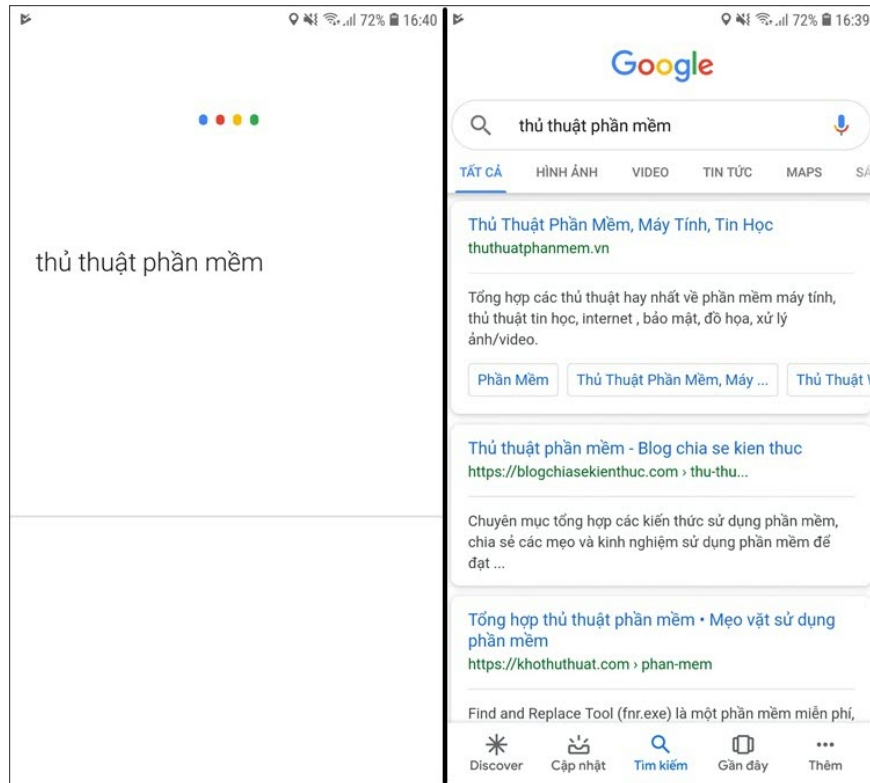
72% 16:40

thủ thuật phần mềm

72% 16:39

Google

thủ thuật phần mềm

TẤT CẢ HÌNH ẢNH VIDEO TIN TỨC MAPS SÁ

Thủ Thuật Phần Mềm, Máy Tính, Tin Học
thuthuatphanmem.vn

Tổng hợp các thủ thuật hay nhất về phần mềm máy tính, thủ thuật tin học, internet , bảo mật, đồ họa, xử lý ảnh/video.

Phần Mềm | Thủ Thuật Phần Mềm, Máy ... | Thủ Thuật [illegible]

Thủ thuật phần mềm - Blog chia se kien thuc
https://blogchiasekienthuc.com › thu-thu...

Chuyên mục tổng hợp các kiến thức sử dụng phần mềm, chia sẻ các mẹo và kinh nghiệm sử dụng phần mềm để đạt ...

Tổng hợp thủ thuật phần mềm • Mẹo vặt sử dụng phần mềm
https://khothuthuat.com › phan-mem

Find and Replace Tool (fnr.exe) là một phần mềm miễn phí,

Discover Cập nhật Tìm kiếm Gần đây Thêm